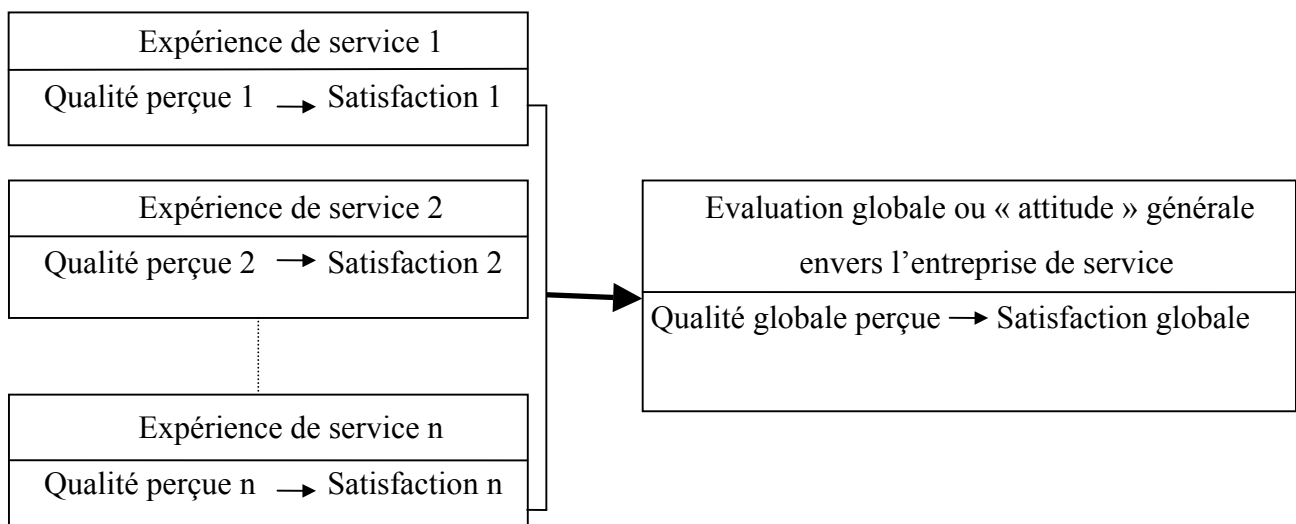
Expérience de service 1

Qualité perçue 1 → Satisfaction 1

Expérience de service 2

Qualité perçue 2 → Satisfaction 2

Expérience de service n

Qualité perçue n → Satisfaction n

Evaluation globale ou « attitude » générale envers l'entreprise de service

Qualité globale perçue → Satisfaction globale